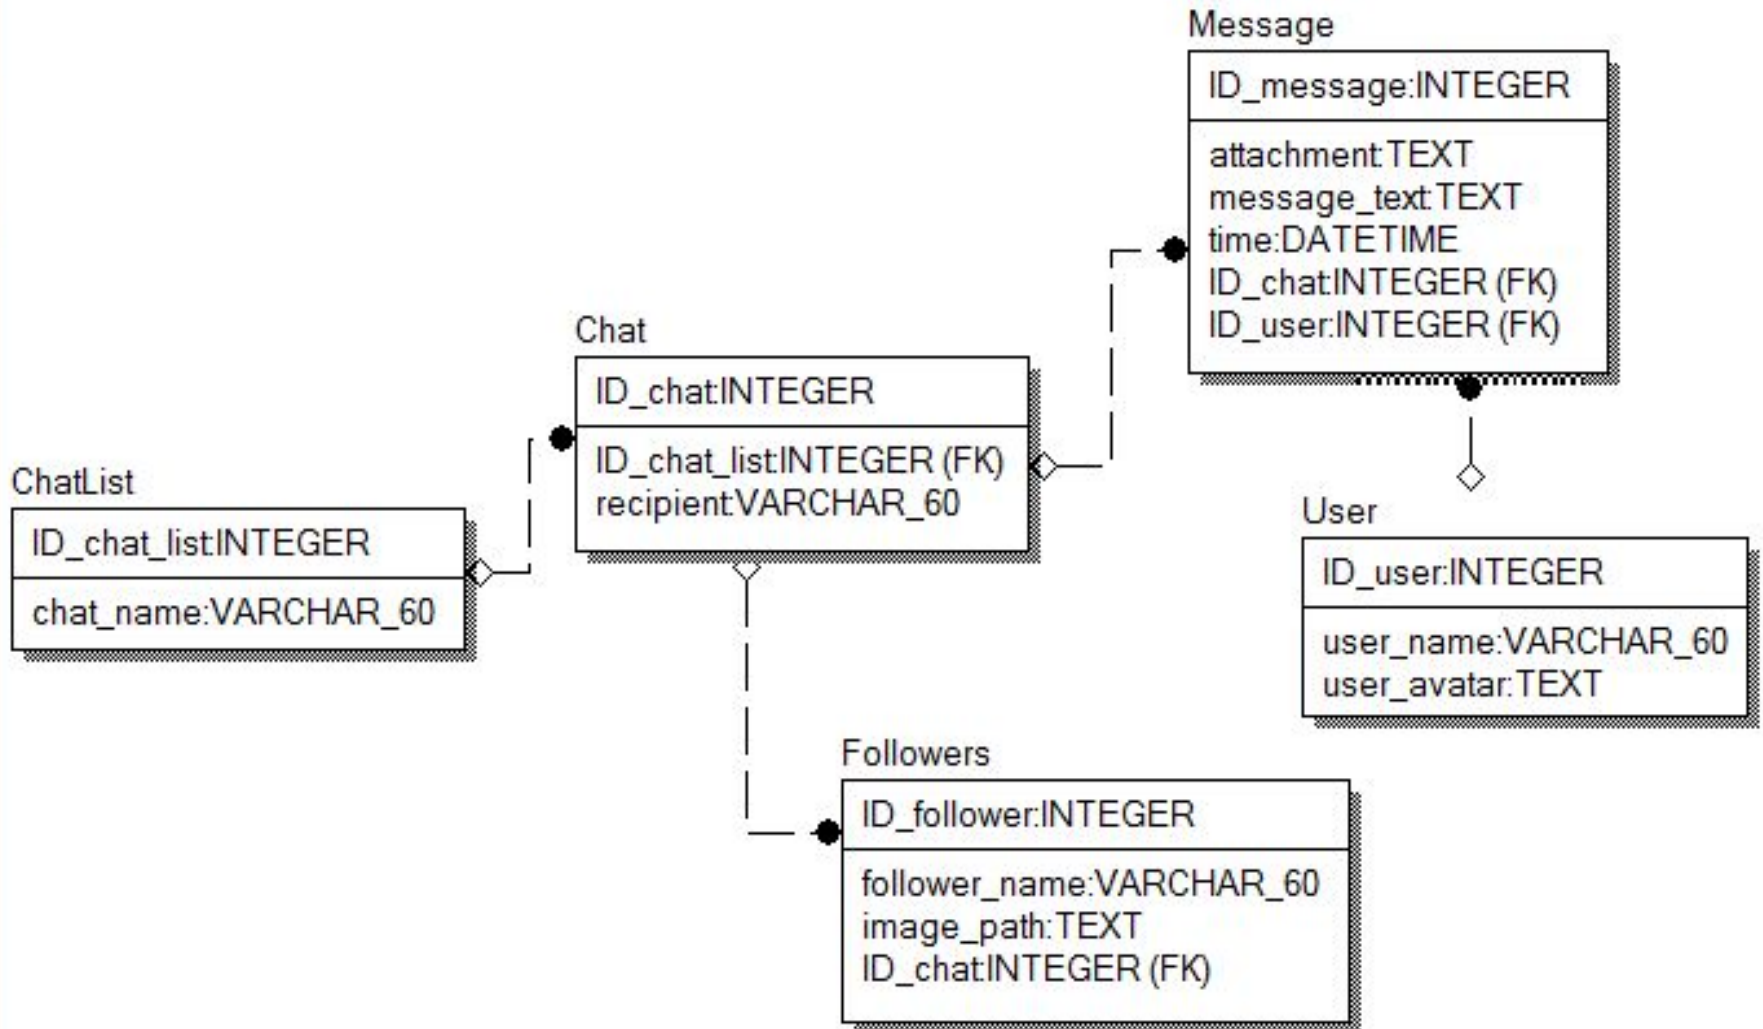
Message

ID_message:INTEGER

attachment:TEXT
message_text:TEXT
time:DATETIME
ID_chat:INTEGER (FK)
ID_user:INTEGER (FK)

Chat

ID_chat:INTEGER

ID_chat_list:INTEGER (FK)
recipient:VARCHAR_60

ChatList

ID_chat_list:INTEGER

chat_name:VARCHAR_60

User

ID_user:INTEGER

user_name:VARCHAR_60
user_avatar:TEXT

Followers

ID_follower:INTEGER

follower_name:VARCHAR_60
image_path:TEXT
ID_chat:INTEGER (FK)